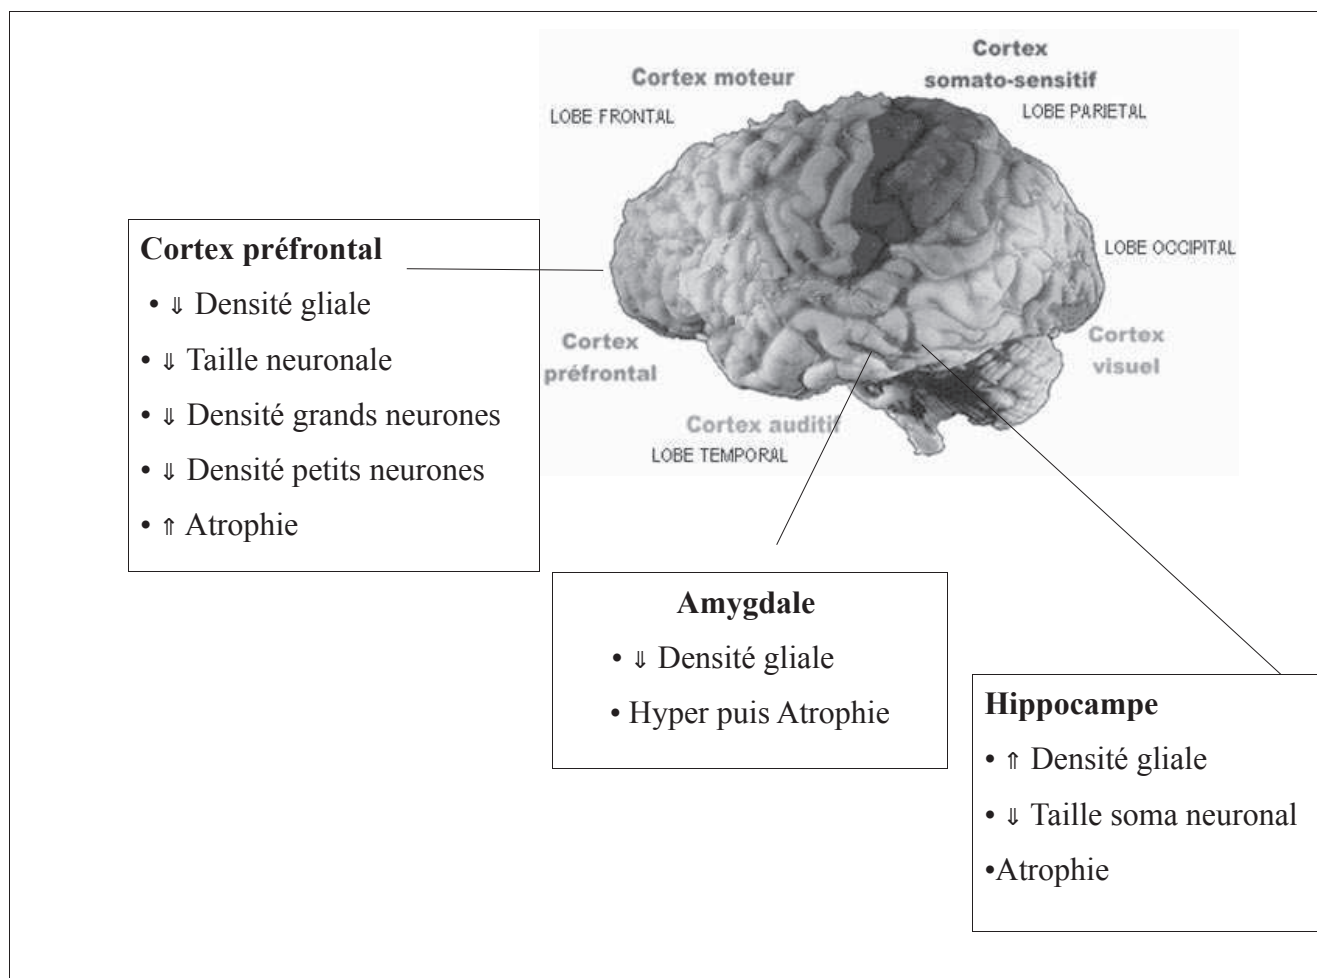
Cortex moteur

Cortex somato-sensitif

LOBE FRONTAL

LOBE PARIETAL

LOBE OCCIPITAL

Cortex préfrontal

Cortex visuel

Cortex auditif

LOBE TEMPORAL

**Cortex préfrontal**
• ⇓ Densité gliale
• ⇓ Taille neuronale
• ⇓ Densité grands neurones
• ⇓ Densité petits neurones
• ⇑ Atrophie

**Amygdale**
• ⇓ Densité gliale
• Hyper puis Atrophie

**Hippocampe**
• ⇑ Densité gliale
• ⇓ Taille soma neuronal
•Atrophie